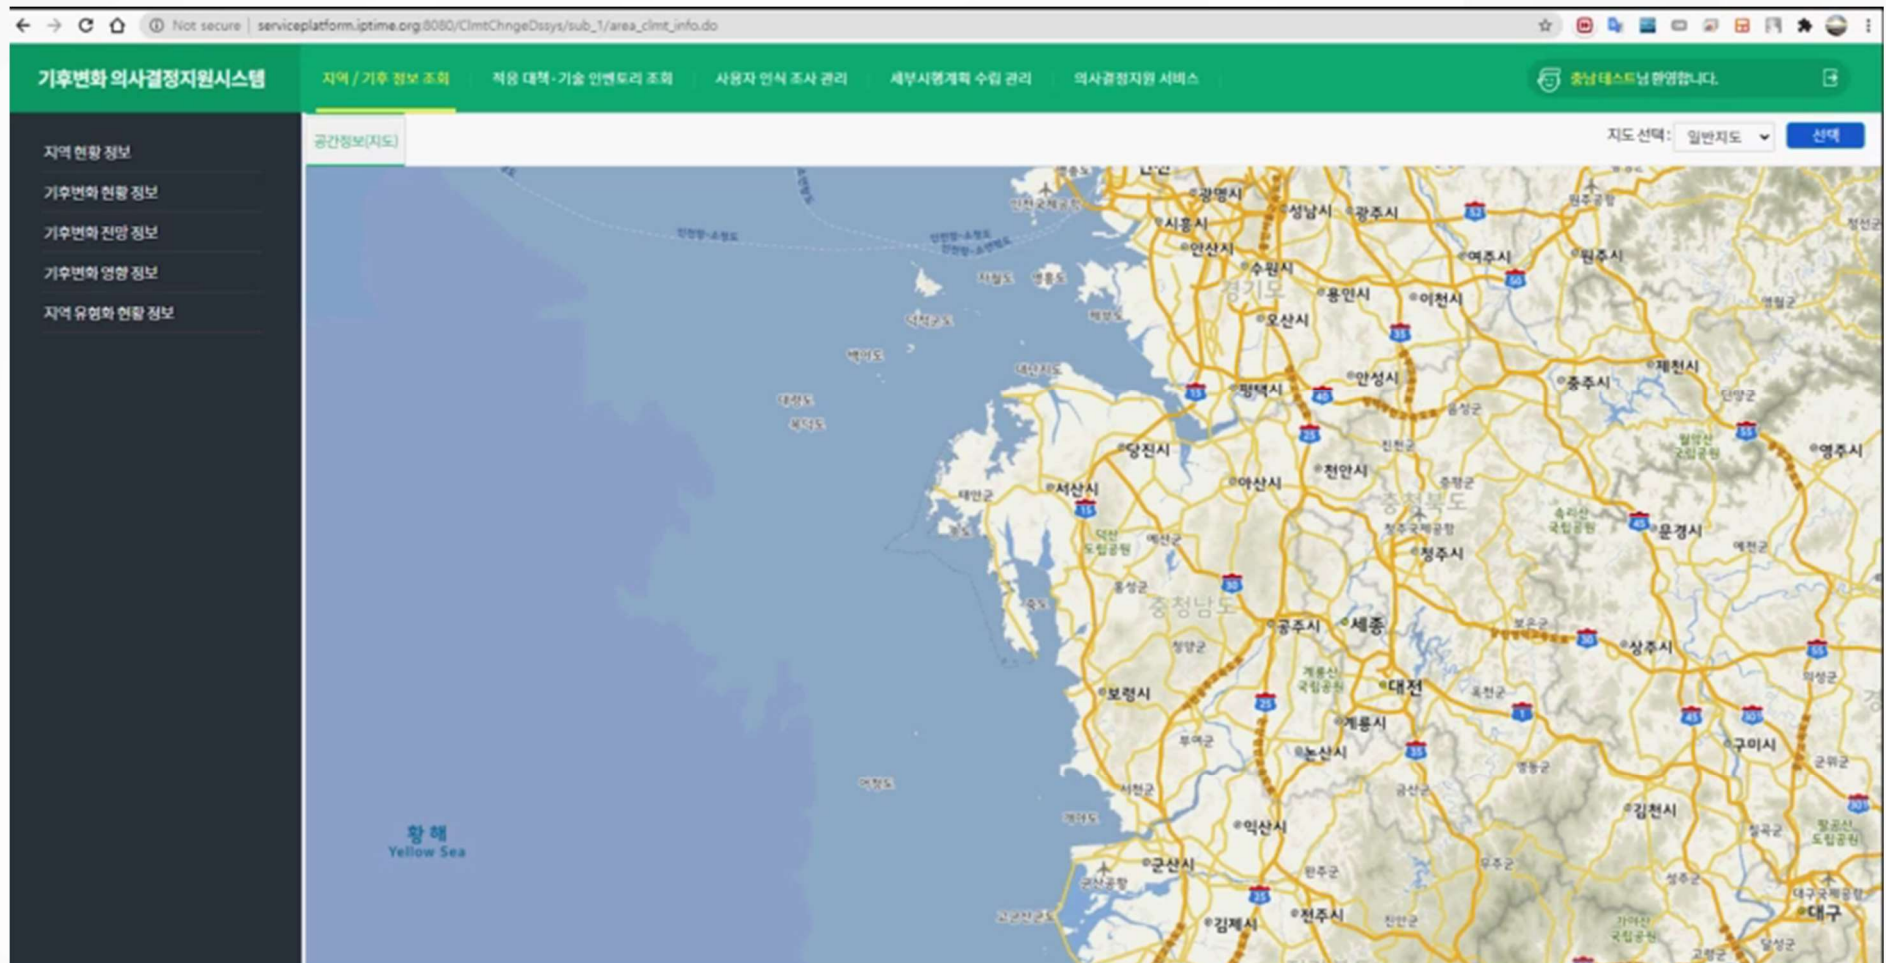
Not secure | serviceplatform.iptime.org:8080/ClmtChngeDssys/sub_1/area_clmt_info.do

기후변화 의사결정지원시스템

지역 / 기후 정보 조회 적응 대책·기술 인벤토리 조회 사용자 인식 조사 관리 세부시행계획 수립 관리 의사결정지원 서비스

충남 테스트님 환영합니다.

지역 현황 정보
기후변화 현황 정보
기후변화 전망 정보
기후변화 영향 정보
지역 유형화 현황 정보

공간정보(지도)

지도 선택: 일반지도 선택

광명시 성남시 광주시 시흥시 안산시 수원시 여주시 원주시 경기도 용인시 이천시 오산시 평택시 안성시 제천시 충주시 당진시 천안시 서산시 아산시 충청북도 영주시 문경시 청주시 충청남도 공주시 세종 상주시 보령시 대전 계룡시 논산시 구미시 김천시 익산시 군산시 전주시 김제시 대구

황 해
Yellow Sea